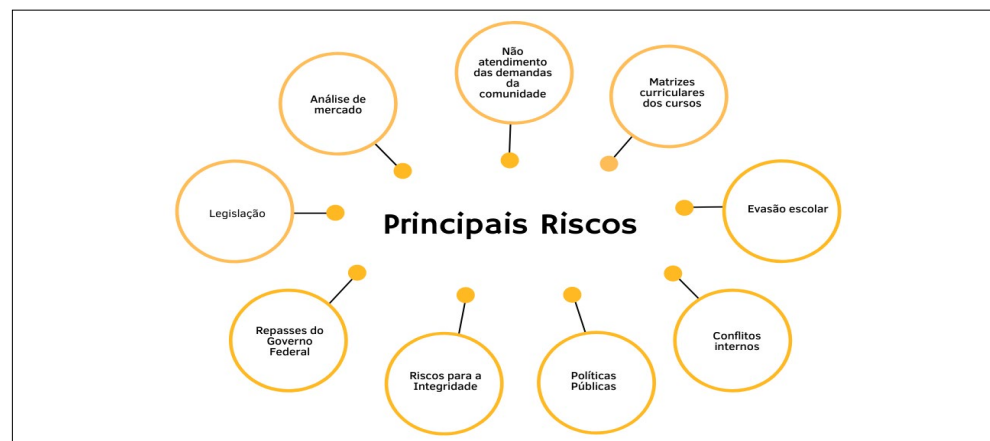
Principais Riscos

Não atendimento das demandas da comunidade

Matrizes curriculares dos cursos

Evasão escolar

Conflitos internos

Políticas Públicas

Riscos para a Integridade

Repasses do Governo Federal

Legislação

Análise de mercado